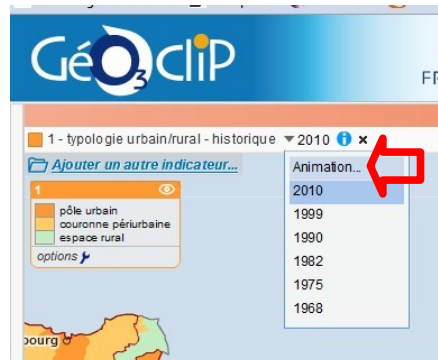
Géo3clip

FR

1 - typologie urbain/rural - historique ▾ 2010 ✕

Ajouter un autre indicateur...

1

pôle urbain
couronne périurbaine
espace rural

options

Animation...
2010
1999
1990
1982
1975
1968

bourg